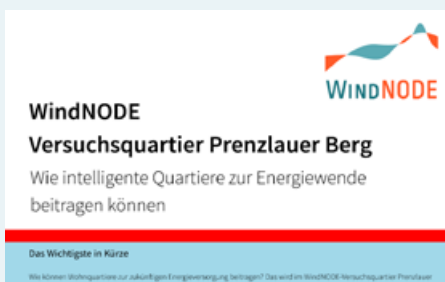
WindNODE

WindNODE
Versuchsquartier Prenzlauer Berg

Wie intelligente Quartiere zur Energiewende beitragen können

Das Wichtigste in Kürze

Wie können Wohnquartiere zur zukünftigen Energieversorgung beitragen? Das wird im WindNODE-Versuchsquartier Prenzlauer